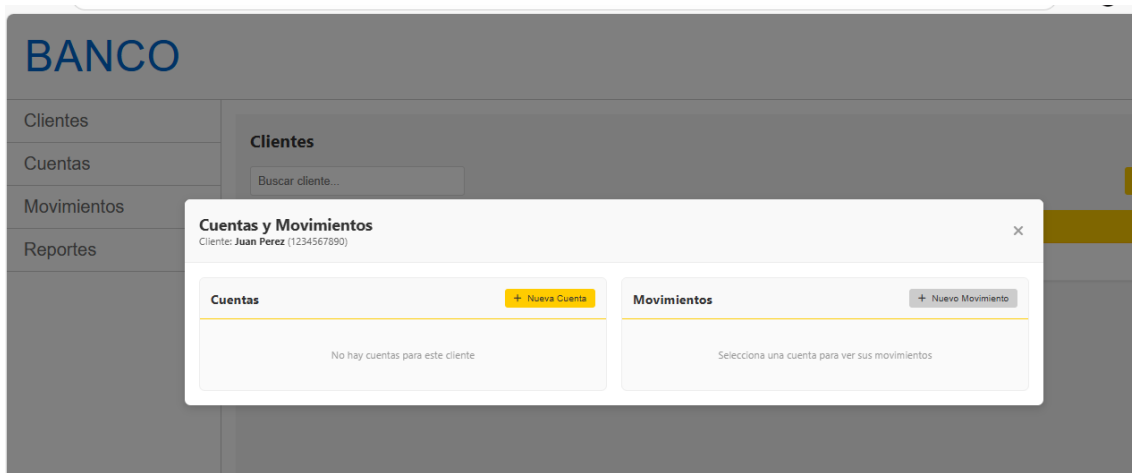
BANCO

Clientes
Cuentas
Movimientos
Reportes

Clientes

Buscar cliente...

Cuentas y Movimientos
Cliente: Juan Perez (1234567890)

×

Cuentas
+ Nueva Cuenta

No hay cuentas para este cliente

Movimientos
+ Nuevo Movimiento

Selecciona una cuenta para ver sus movimientos